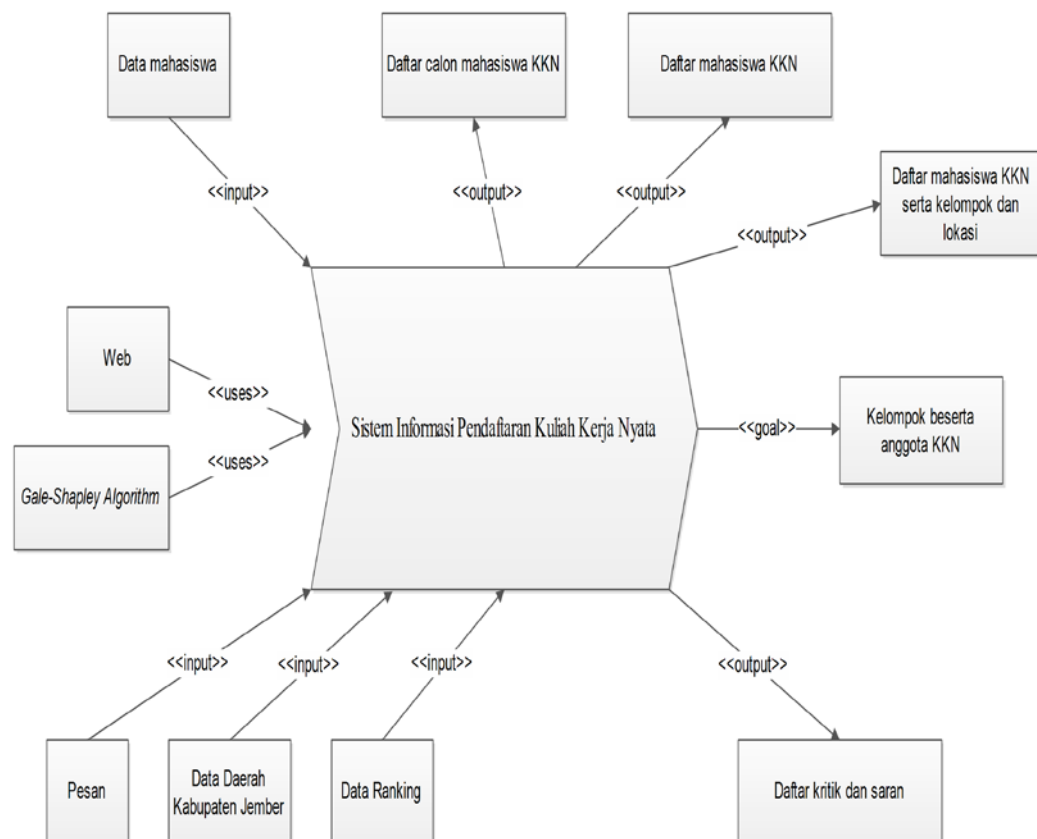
Data mahasiswa

Daftar calon mahasiswa KKN

Daftar mahasiswa KKN

<<input>>

<<output>>

<<output>>

Daftar mahasiswa KKN serta kelompok dan lokasi

<<output>>

Web

<<uses>>

Sistem Informasi Pendaftaran Kuliah Kerja Nyata

<<goal>>

Kelompok beserta anggota KKN

<<uses>>

Gale-Shapley Algorithm

<<input>>

<<input>>

<<input>>

<<output>>

Pesan

Data Daerah Kabupaten Jember

Data Ranking

Daftar kritik dan saran